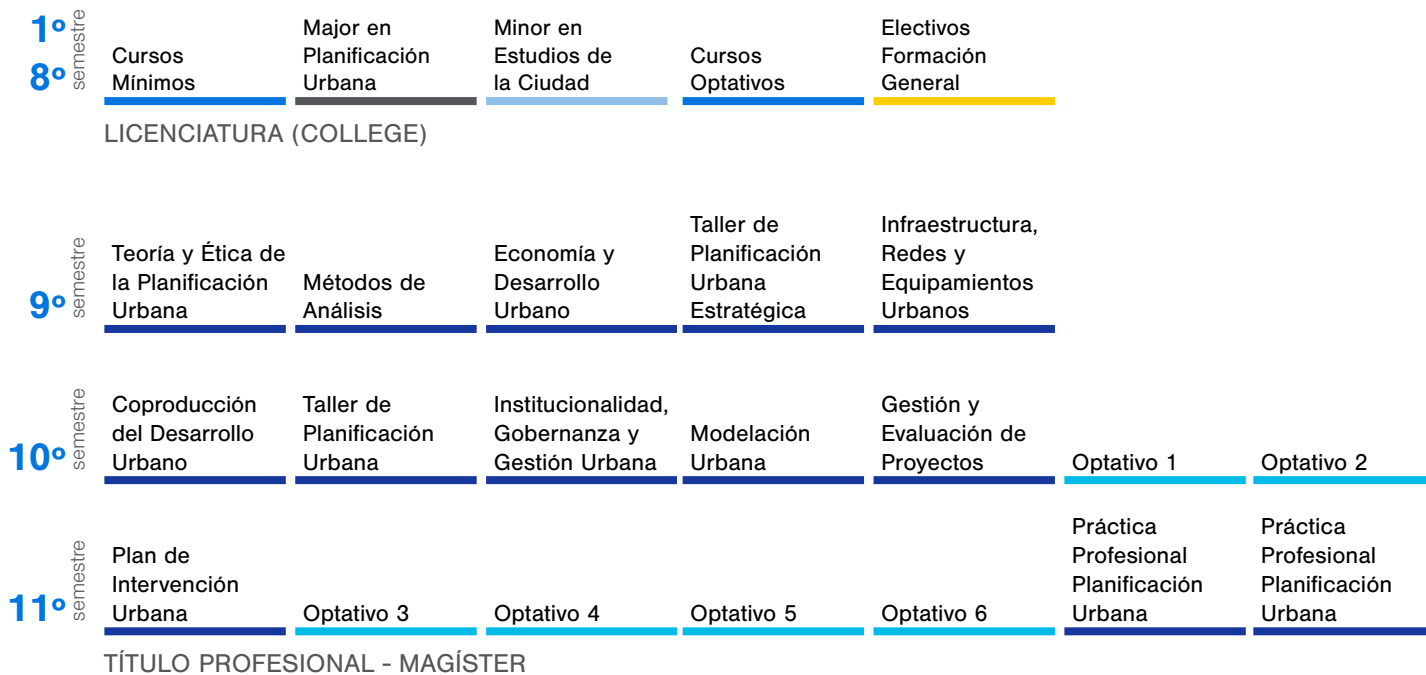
1º
8º
semestre

Cursos Mínimos

Major en Planificación Urbana

Minor en Estudios de la Ciudad

Cursos Optativos

Electivos Formación General

LICENCIATURA (COLLEGE)

9º
semestre

Teoría y Ética de la Planificación Urbana

Métodos de Análisis

Economía y Desarrollo Urbano

Taller de Planificación Urbana Estratégica

Infraestructura, Redes y Equipamientos Urbanos

10º
semestre

Coproducción del Desarrollo Urbano

Taller de Planificación Urbana

Institucionalidad, Gobernanza y Gestión Urbana

Modelación Urbana

Gestión y Evaluación de Proyectos

Optativo 1

Optativo 2

11º
semestre

Plan de Intervención Urbana

Optativo 3

Optativo 4

Optativo 5

Optativo 6

Práctica Profesional Planificación Urbana

Práctica Profesional Planificación Urbana

TÍTULO PROFESIONAL - MAGÍSTER